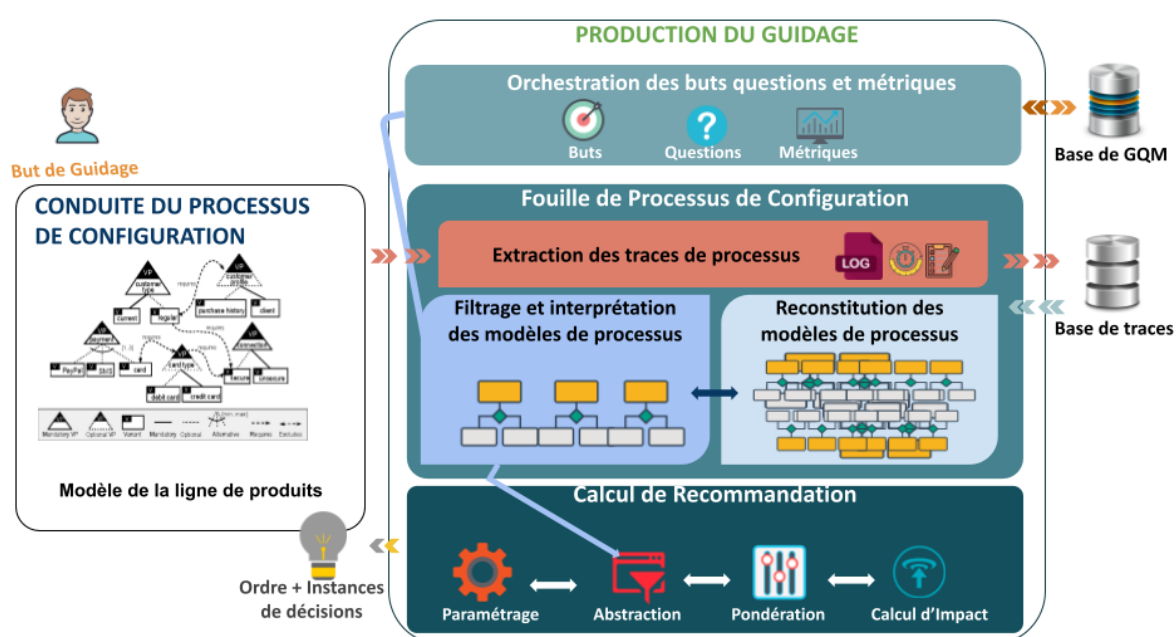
PRODUCTION DU GUIDAGE

Orchestration des buts questions et métriques

Buts

Questions

Métriques

Base de GQM

But de Guidage

CONDUITE DU PROCESSUS DE CONFIGURATION

VP customer type

VP customer profile

requires

current

regular

purchase history

client

VP payment

[1..3]

VP cardtype

requires

VP connection

PayPal

SMS

card

debit card

credit card

secure

unsecure

Mandatory VP

Optional VP

Variant

Mandatory

Optional

Alternative

Requires

Excludes

Modèle de la ligne de produits

Fouille de Processus de Configuration

Extraction des traces de processus

LOG

Base de traces

Filtrage et interprétation des modèles de processus

Reconstitution des modèles de processus

Calcul de Recommandation

Ordre + Instances de décisions

Paramétrage

Abstraction

Pondération

Calcul d'Impact